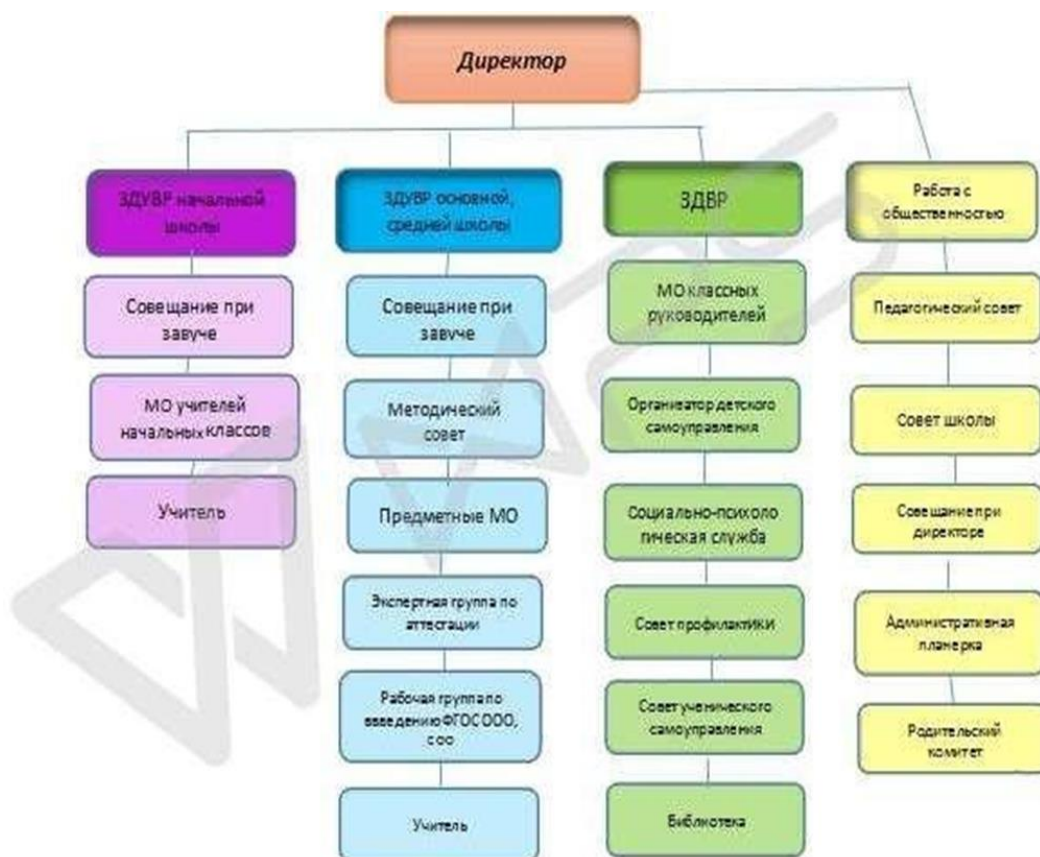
Директор

ЗДУВР начальной школы

Совещание при завуче

МО учителей начальных классов

Учитель

ЗДУВР основной, средней школы

Совещание при завуче

Методический совет

Предметные МО

Экспертная группа по аттестации

Рабочая группа по введению ФГОС ООО, СОО

Учитель

ЗДВР

МО классных руководителей

Организатор детского самоуправления

Социально-психологическая служба

Совет профилактики

Совет ученического самоуправления

Библиотека

Работа с общественностью

Педагогический совет

Совет школы

Совещание при директоре

Административная планерка

Родительский комитет